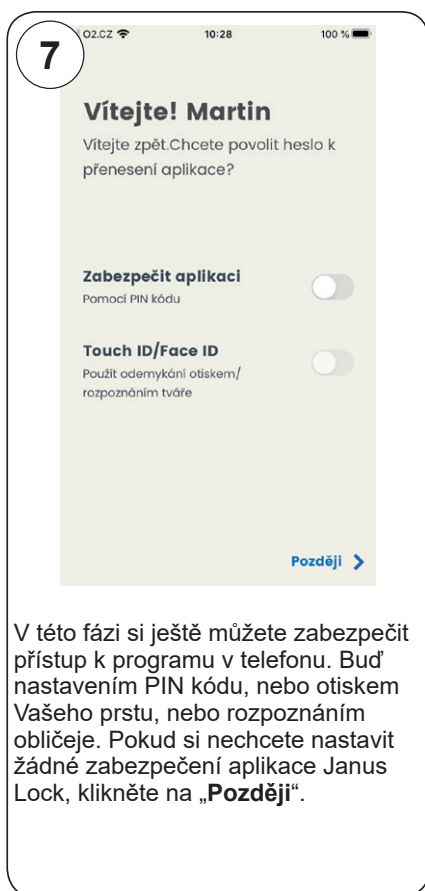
7

O2.CZ 10:28 100 %

Vítejte! Martin

Vítejte zpět.Chcete povolit heslo k přenesení aplikace?

Zabezpečit aplikaci
Pomocí PIN kódu

Touch ID/Face ID
Použít odemykání otiskem/ rozpoznáním tváře

Později >

V této fázi si ještě můžete zabezpečit přístup k programu v telefonu. Buď nastavením PIN kódu, nebo otiskem Vašeho prstu, nebo rozpoznáním obličeje. Pokud si nechcete nastavit žádné zabezpečení aplikace Janus Lock, klikněte na „**Později**“.